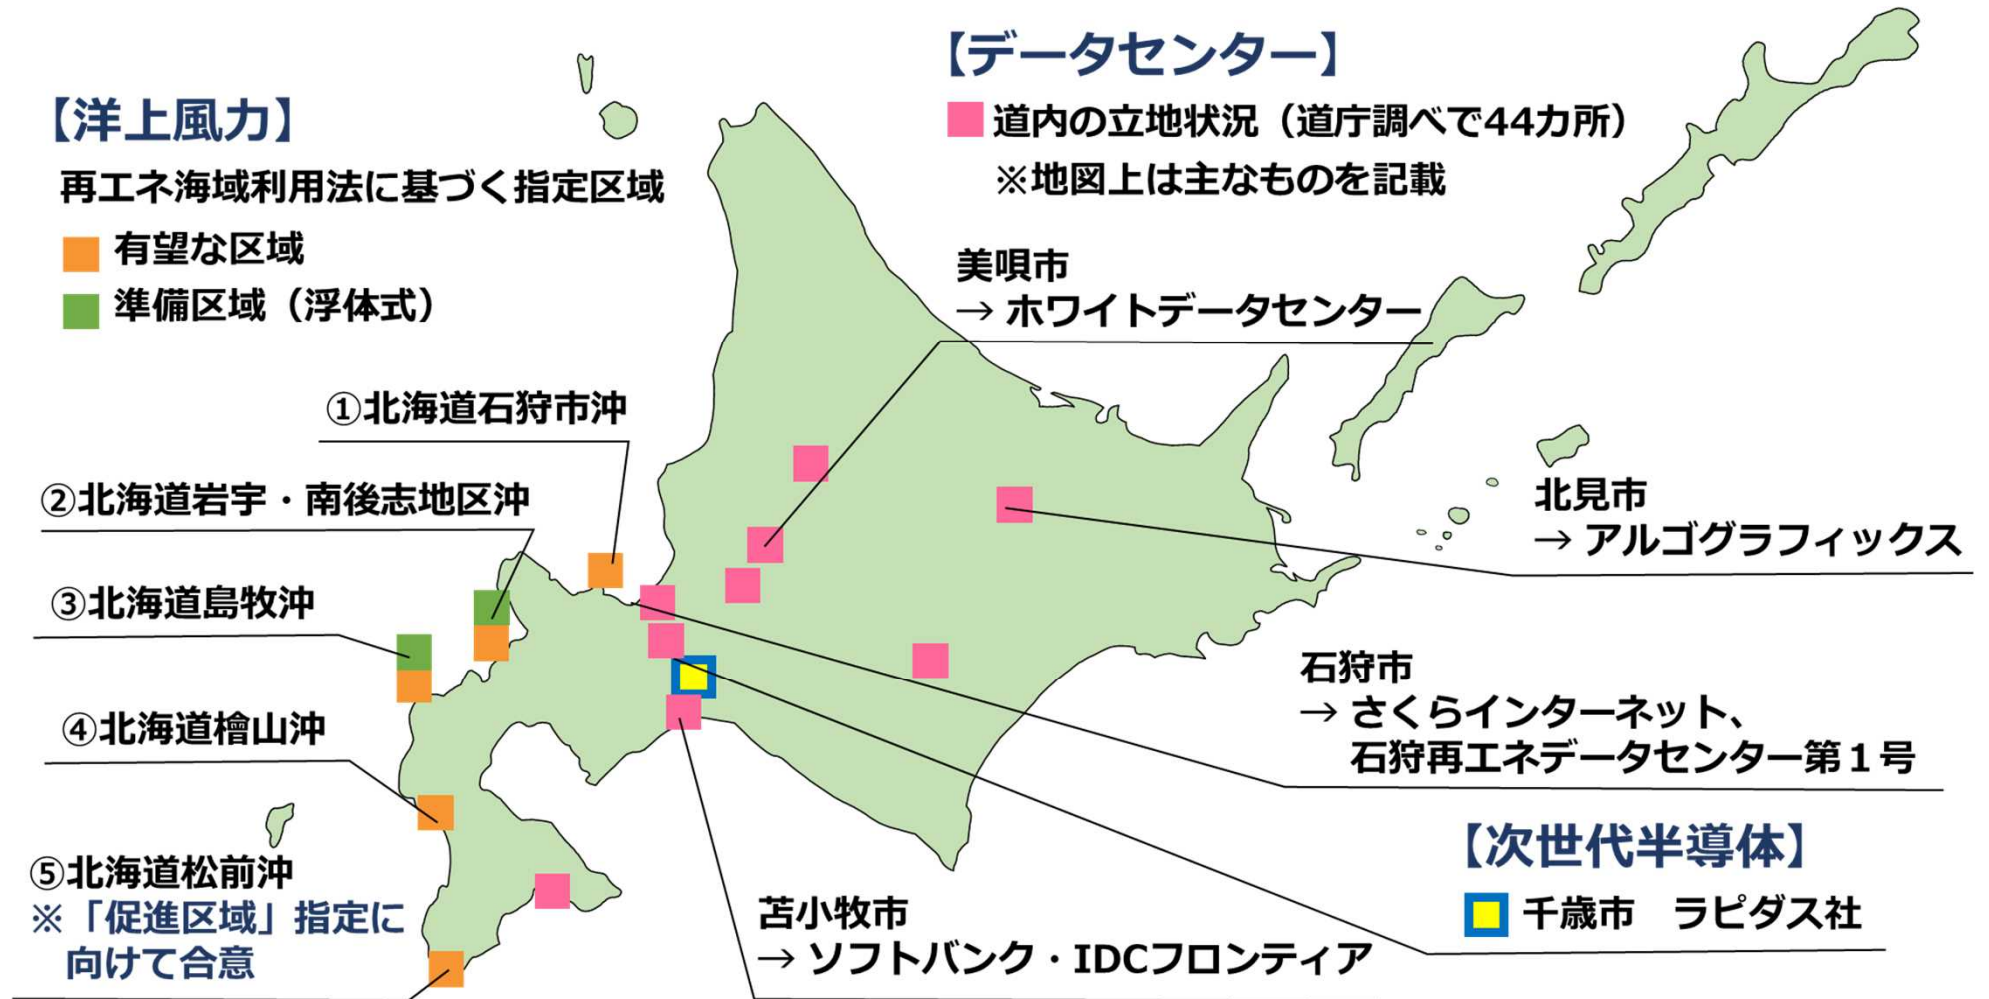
【洋上風力】
再エネ海域利用法に基づく指定区域
有望な区域
準備区域（浮体式）

【データセンター】
道内の立地状況（道庁調べで44カ所）
※地図上は主なものを記載

美唄市
→ ホワイトデータセンター

①北海道石狩市沖

②北海道岩宇・南後志地区沖

③北海道島牧沖

④北海道檜山沖

⑤北海道松前沖
※「促進区域」指定に向けて合意

北見市
→ アルゴグラフィックス

石狩市
→ さくらインターネット、石狩再エネデータセンター第１号

【次世代半導体】
千歳市　ラピダス社

苫小牧市
→ ソフトバンク・IDCフロンティア